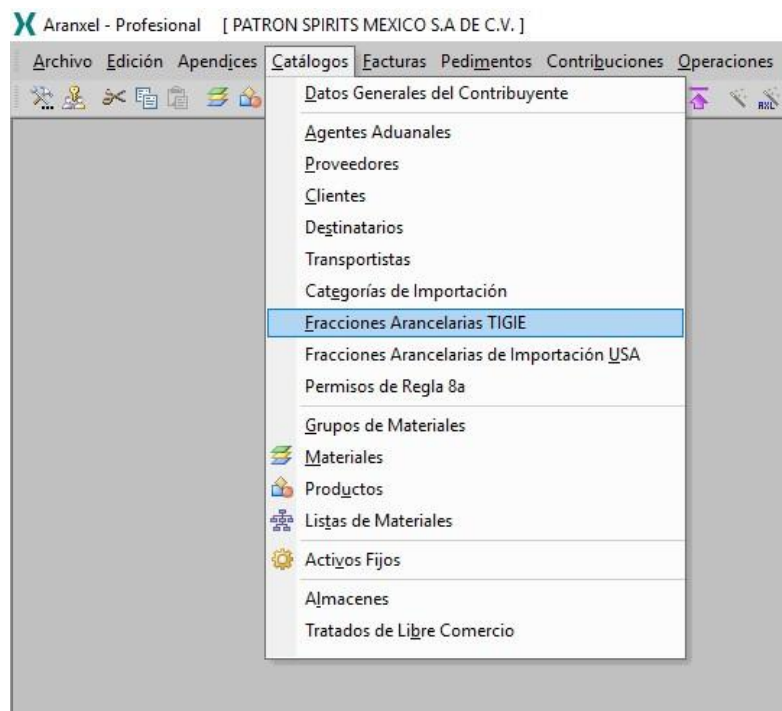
Aranxel - Profesional [ PATRON SPIRITS MEXICO S.A DE C.V. ]

Archivo Edición Apendices Catálogos Facturas Pedimentos Contribuciones Operaciones

Datos Generales del Contribuyente
Agentes Aduanales
Proveedores
Clientes
Destinatarios
Transportistas
Categorías de Importación
Fracciones Arancelarias TIGIE
Fracciones Arancelarias de Importación USA
Permisos de Regla 8a
Grupos de Materiales
Materiales
Productos
Listas de Materiales
Activos Fijos
Almacenes
Tratados de Libre Comercio